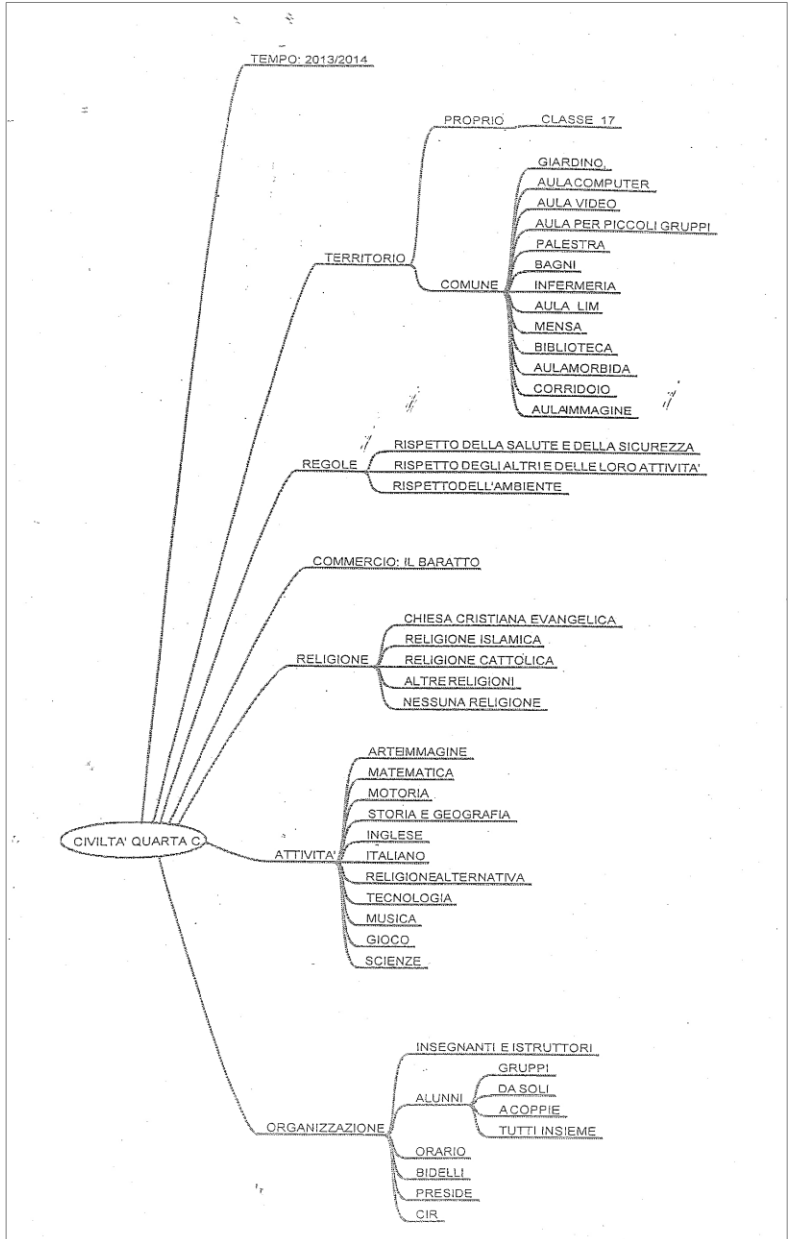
TEMPO: 2013/2014

TERRITORIO
PROPRIO
CLASSE 17
COMUNE
GIARDINO
AULA COMPUTER
AULA VIDEO
AULA PER PICCOLI GRUPPI
PALESTRA
BAGNI
INFERMERIA
AULA LIM
MENSA
BIBLIOTECA
AULAMORBIDA
CORRIDOIO
AULAIMMAGINE

REGOLE
RISPETTO DELLA SALUTE E DELLA SICUREZZA
RISPETTO DEGLI ALTRI E DELLE LORO ATTIVITA'
RISPETTODELL'AMBIENTE

COMMERCIO: IL BARATTO

RELIGIONE
CHIESA CRISTIANA EVANGELICA
RELIGIONE ISLAMICA
RELIGIONE CATTOLICA
ALTRE RELIGIONI
NESSUNA RELIGIONE

CIVILTA' QUARTA C

ATTIVITA'
ARTEIMMAGINE
MATEMATICA
MOTORIA
STORIA E GEOGRAFIA
INGLESE
ITALIANO
RELIGIONEALTERNATIVA
TECNOLOGIA
MUSICA
GIOCO
SCIENZE

ORGANIZZAZIONE
INSEGNANTI E ISTRUTTORI
ALUNNI
GRUPPI
DA SOLI
A COPPIE
TUTTI INSIEME
ORARIO
BIDELLI
PRESIDE
CIR